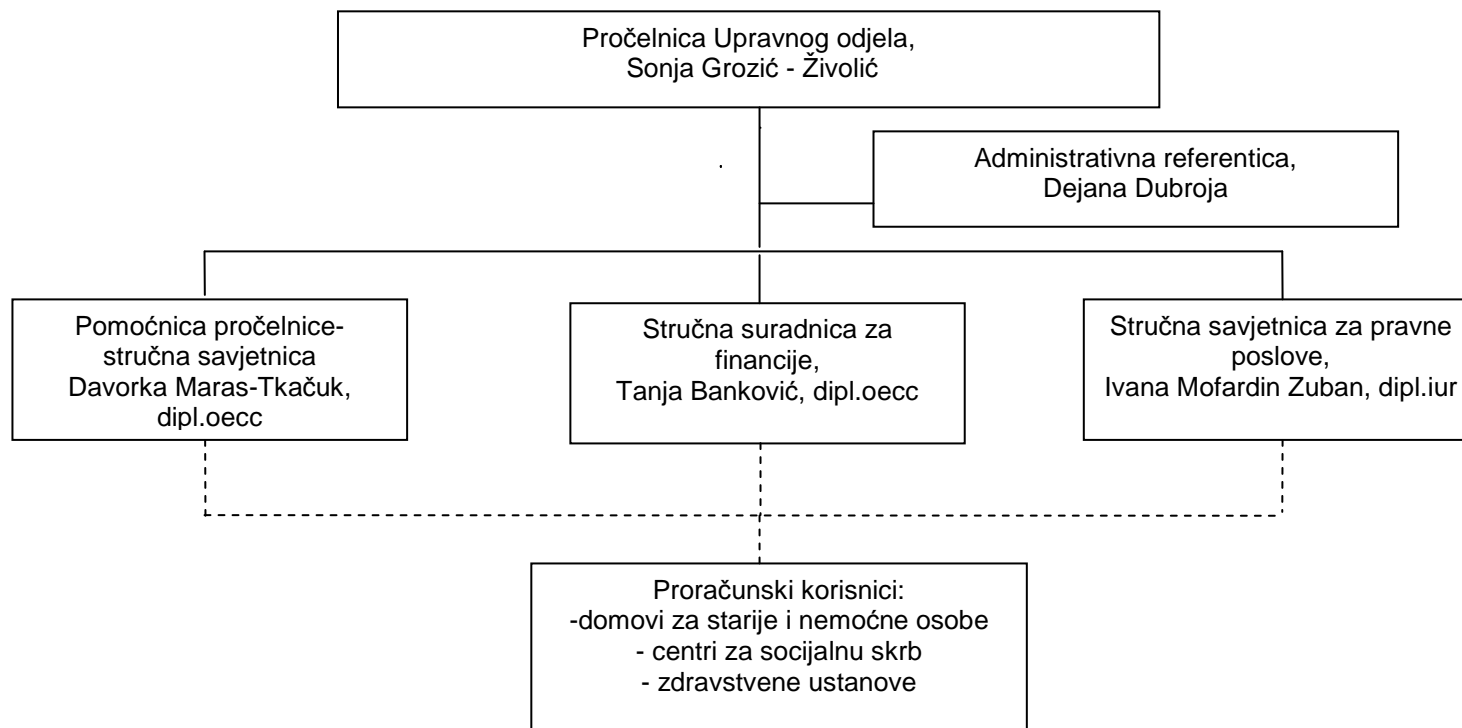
Pročelnica Upravnog odjela,
Sonja Grozić - Živolić

Administrativna referentica,
Dejana Dubroja

Pomoćnica pročelnice-
stručna savjetnica
Davorka Maras-Tkačuk,
dipl.oecc

Stručna suradnica za
financije,
Tanja Banković, dipl.oecc

Stručna savjetnica za pravne
poslove,
Ivana Mofardin Zuban, dipl.iur

Proračunski korisnici:
-domovi za starije i nemoćne osobe
- centri za socijalnu skrb
- zdravstvene ustanove